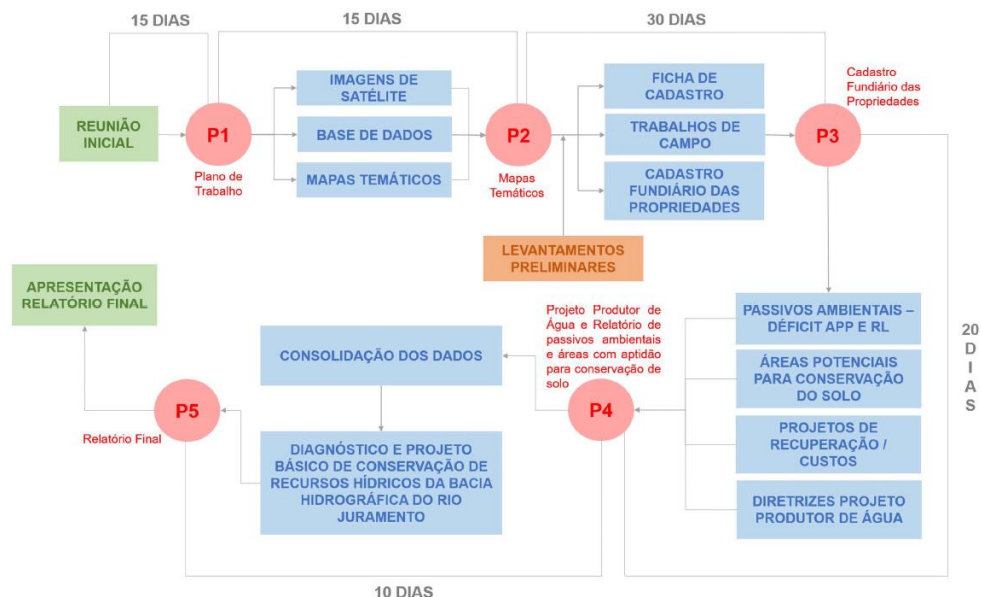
15 DIAS

15 DIAS

30 DIAS

REUNIÃO INICIAL

P1

Plano de Trabalho

IMAGENS DE SATÉLITE

BASE DE DADOS

MAPAS TEMÁTICOS

P2

Mapas Temáticos

FICHA DE CADASTRO

TRABALHOS DE CAMPO

CADASTRO FUNDIÁRIO DAS PROPRIEDADES

P3

Cadastro Fundiário das Propriedades

LEVANTAMENTOS PRELIMINARES

APRESENTAÇÃO RELATÓRIO FINAL

Projeto Produtor de Água e Relatório de passivos ambientais e áreas com aptidão para conservação de solo

PASSIVOS AMBIENTAIS – DÉFICIT APP E RL

20 DIAS

CONSOLIDAÇÃO DOS DADOS

ÁREAS POTENCIAIS PARA CONSERVAÇÃO DO SOLO

P5

Relatório Final

P4

PROJETOS DE RECUPERAÇÃO / CUSTOS

DIAGNÓSTICO E PROJETO BÁSICO DE CONSERVAÇÃO DE RECURSOS HÍDRICOS DA BACIA HIDROGRÁFICA DO RIO JURAMENTO

DIRETRIZES PROJETO PRODUTOR DE ÁGUA

10 DIAS